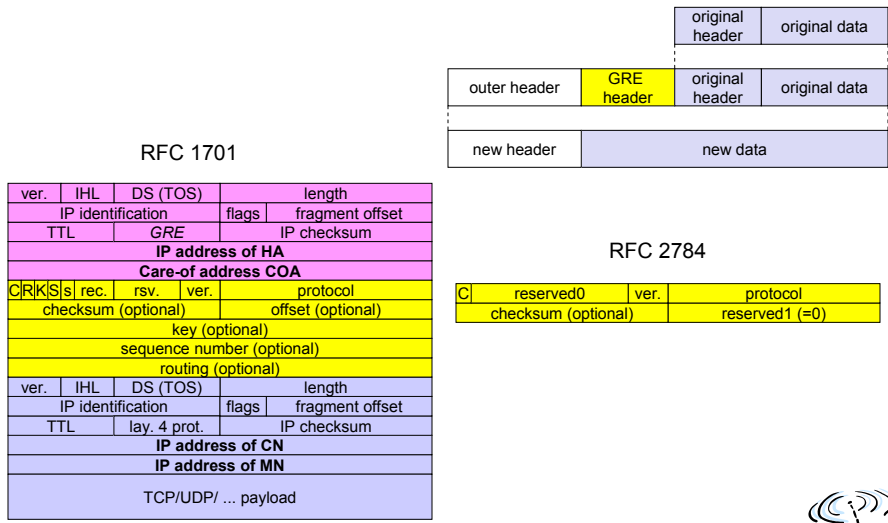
| | | original header | original data |
|---|---|---|---|
| outer header | GRE header | original header | original data |
| new header | new data | | |

RFC 1701

| ver. | IHL | DS (TOS) | length |
|---|---|---|---|
| IP identification | | flags | fragment offset |
| TTL | GRE | IP checksum | |
| IP address of HA | | | |
| Care-of address COA | | | |
| C R K S s rec. | rsv. | ver. | protocol |
| checksum (optional) | | offset (optional) | |
| key (optional) | | | |
| sequence number (optional) | | | |
| routing (optional) | | | |
| ver. | IHL | DS (TOS) | length |
| IP identification | | flags | fragment offset |
| TTL | lay. 4 prot. | IP checksum | |
| IP address of CN | | | |
| IP address of MN | | | |
| TCP/UDP/ ... payload | | | |

RFC 2784

| C | reserved0 | ver. | protocol |
|---|---|---|---|
| checksum (optional) | | reserved1 (=0) | |